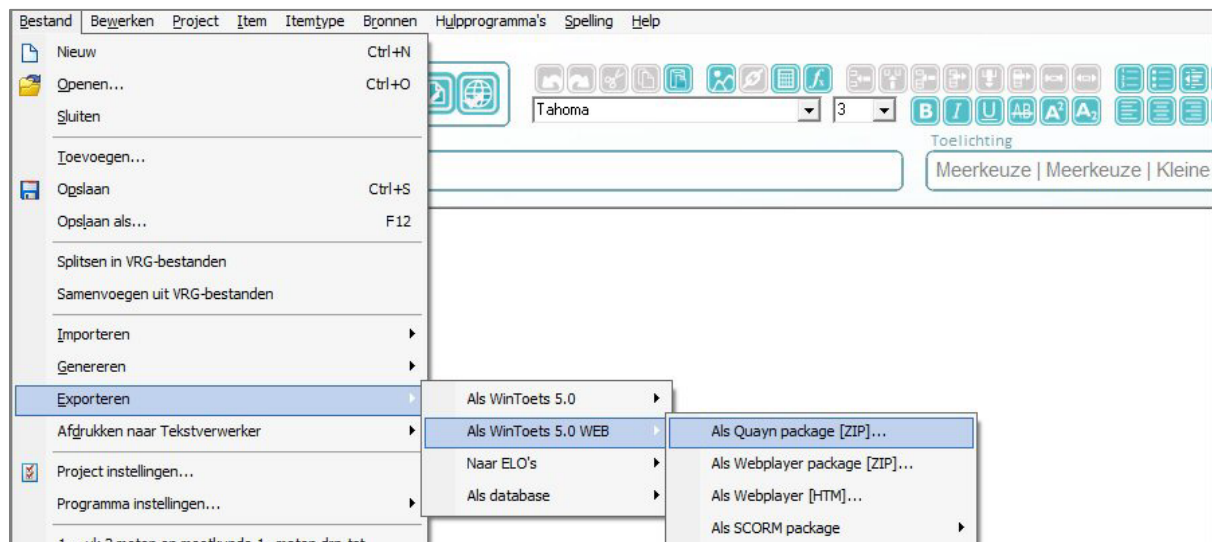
Bestand Bewerken Project Item Itemtype Bronnen Hulpprogramma's Spelling Help

Nieuw Ctrl+N
Openen... Ctrl+O
Sluiten
Toevoegen...
Opslaan Ctrl+S
Opslaan als... F12
Splitsen in VRG-bestanden
Samenvoegen uit VRG-bestanden
Importeren
Genereren
Exporteren
Afdrukken naar Tekstverwerker
Project instellingen...
Programma instellingen...
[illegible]

Tahoma
3
Toelichting
Meerkeuze | Meerkeuze | Kleine

Als WinToets 5.0
Als WinToets 5.0 WEB
Naar ELO's
Als database

Als Quayn package [ZIP]...
Als Webplayer package [ZIP]...
Als Webplayer [HTM]...
Als SCORM package